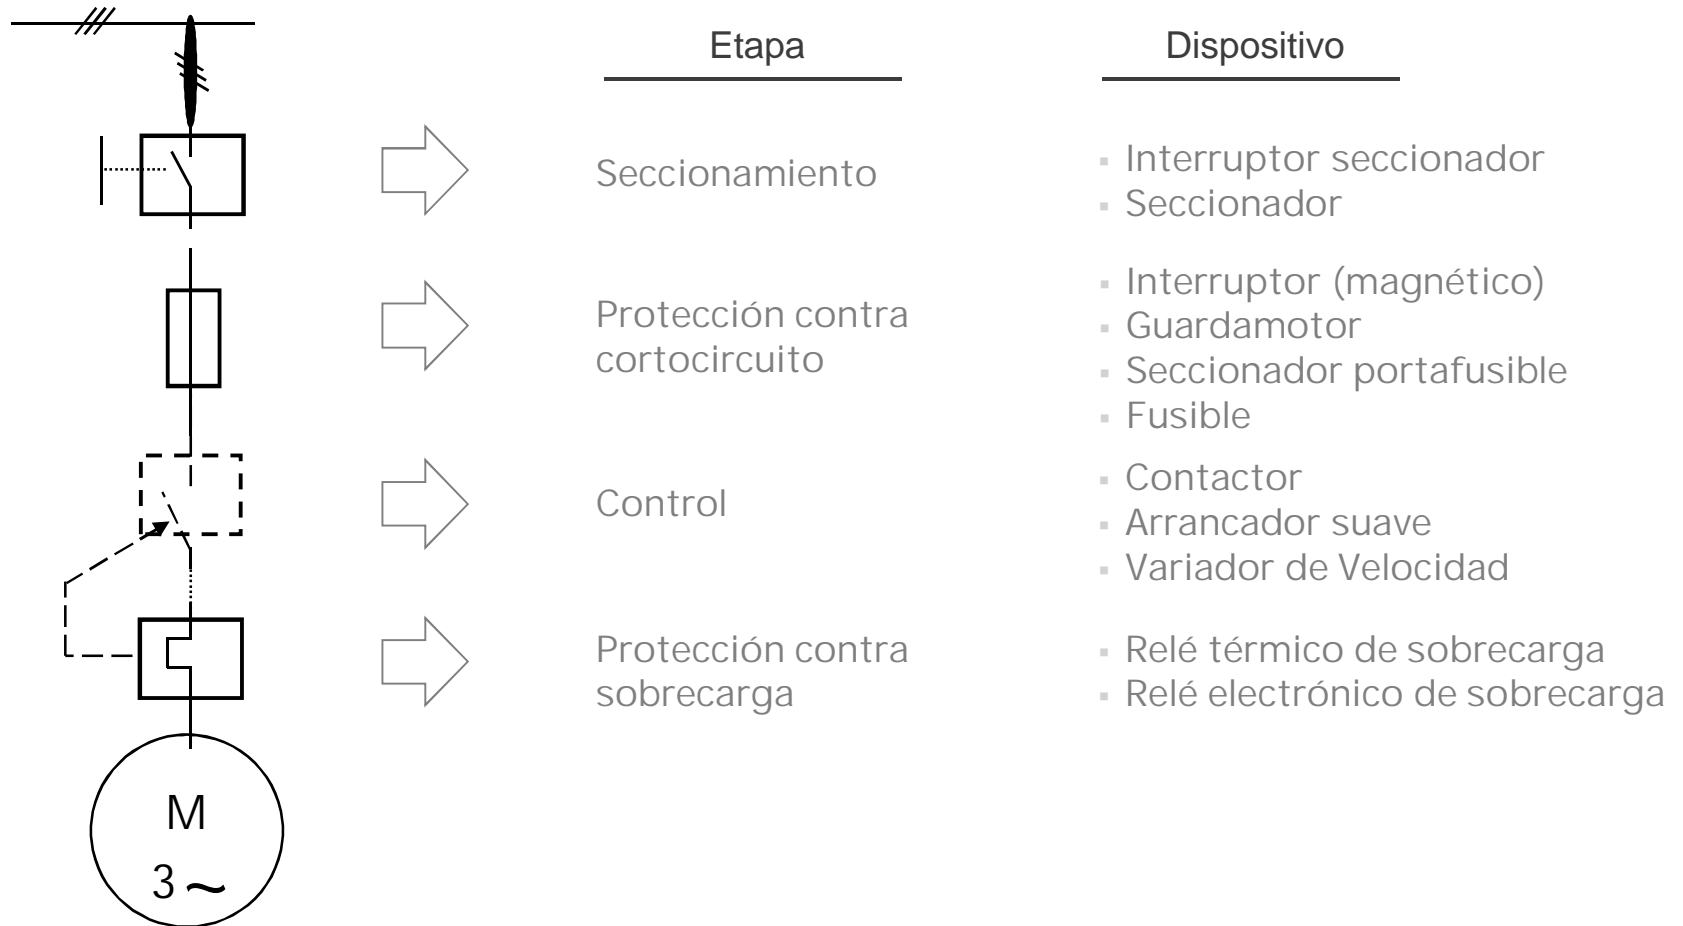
Etapa

Dispositivo

Seccionamiento

▪ Interruptor seccionador
▪ Seccionador

Protección contra cortocircuito

▪ Interruptor (magnético)
▪ Guardamotor
▪ Seccionador portafusible
▪ Fusible

Control

▪ Contactor
▪ Arrancador suave
▪ Variador de Velocidad

Protección contra sobrecarga

▪ Relé térmico de sobrecarga
▪ Relé electrónico de sobrecarga

M
3 ~